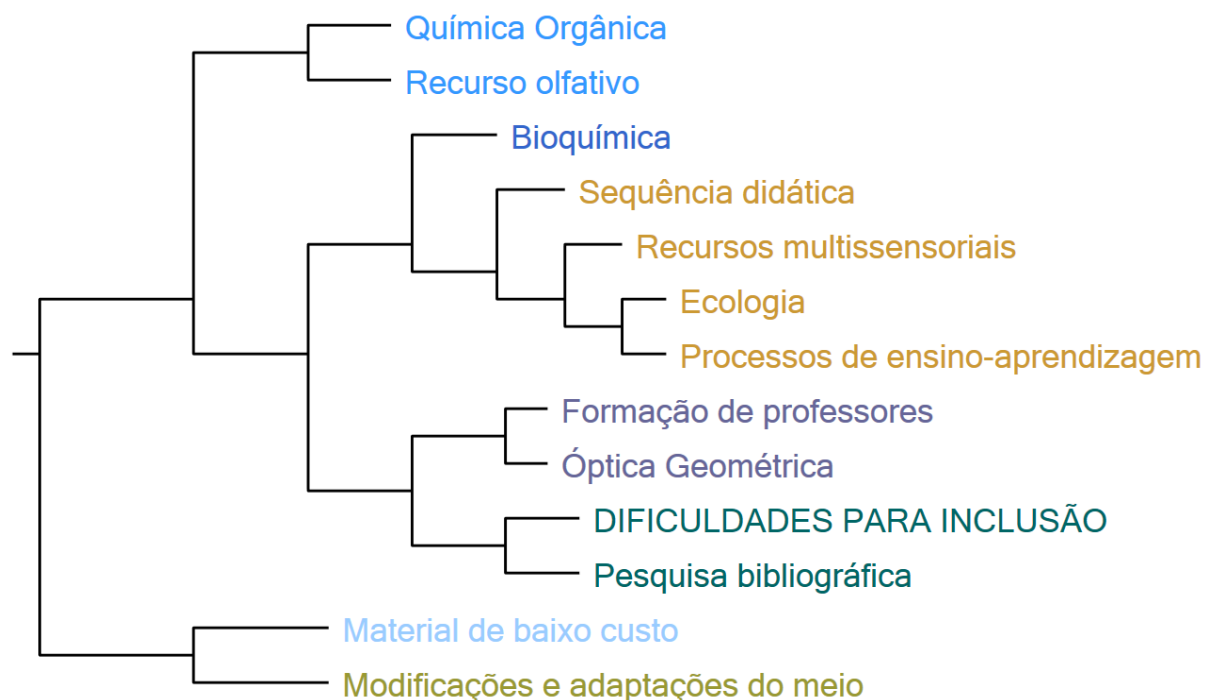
Química Orgânica
Recurso olfativo
Bioquímica
Sequência didática
Recursos multissensoriais
Ecologia
Processos de ensino-aprendizagem
Formação de professores
Óptica Geométrica
DIFICULDADES PARA INCLUSÃO
Pesquisa bibliográfica
Material de baixo custo
Modificações e adaptações do meio